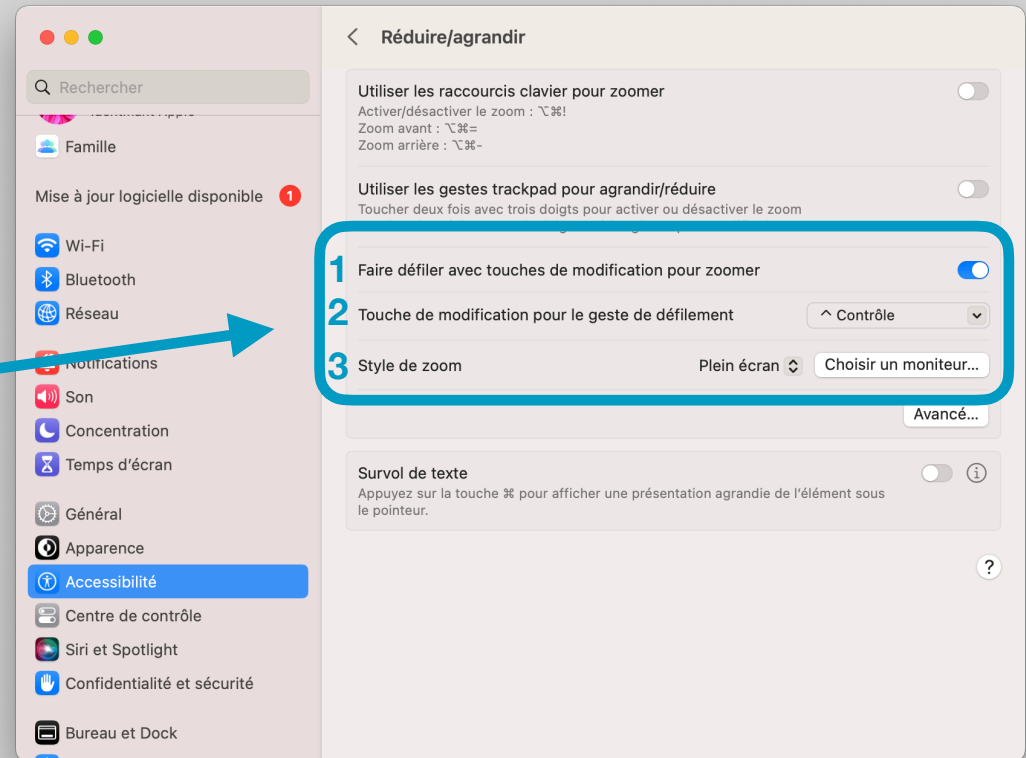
Rechercher

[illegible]

Famille

Mise à jour logicielle disponible 1

Wi-Fi

Bluetooth

Réseau

Notifications

Son

Concentration

Temps d'écran

Général

Apparence

Accessibilité

Centre de contrôle

Siri et Spotlight

Confidentialité et sécurité

Bureau et Dock

Réduire/agrandir

Utiliser les raccourcis clavier pour zoomer
Activer/désactiver le zoom : ⌥⌘!
Zoom avant : ⌥⌘=
Zoom arrière : ⌥⌘-

Utiliser les gestes trackpad pour agrandir/réduire
Toucher deux fois avec trois doigts pour activer ou désactiver le zoom

1 Faire défiler avec touches de modification pour zoomer

2 Touche de modification pour le geste de défilement ^ Contrôle

3 Style de zoom Plein écran Choisir un moniteur…

Avancé…

Survol de texte
Appuyez sur la touche ⌘ pour afficher une présentation agrandie de l'élément sous le pointeur.

?